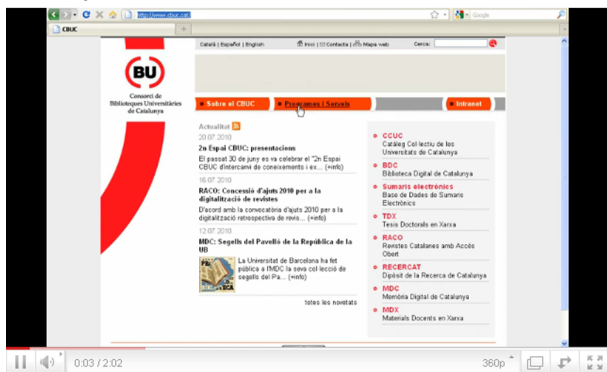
http://www.cbuc.cat/

Google

CBUC

Català | Español | English

Inici | Contacta | Mapa web

Cerca:

BU

Consorci de Biblioteques Universitàries de Catalunya

Sobre el CBUC

Programes i Serveis

Intranet

Actualitat

20.07.2010

2n Espai CBUC: presentacions

El passat 30 de juny es va celebrar el "2n Espai CBUC d'intercanvi de coneixement i ex... (+info)

16.07.2010

RACO: Concessió d'ajuts 2010 per a la digitalització de revistes

D'acord amb la convocatòria d'ajuts 2010 per a la digitalització retrospectiva de revis... (+info)

12.07.2010

MDC: Segells del Pavelló de la República de la UB

La Universitat de Barcelona ha fet pública a l'MDC la seva col·lecció de segells del Pa... (+info)

totes les novetats

CCUC
Catàleg Col·lectiu de les Universitats de Catalunya

BDC
Biblioteca Digital de Catalunya

Sumaris electrònics
Base de Dades de Sumaris Electrònics

TDX
Tesis Doctorals en Xarxa

RACO
Revistes Catalanes amb Accés Obert

RECERCAT
Dipòsit de la Recerca de Catalunya

MDC
Memòria Digital de Catalunya

MDX
Materials Docents en Xarxa

0:03 / 2:02

360p